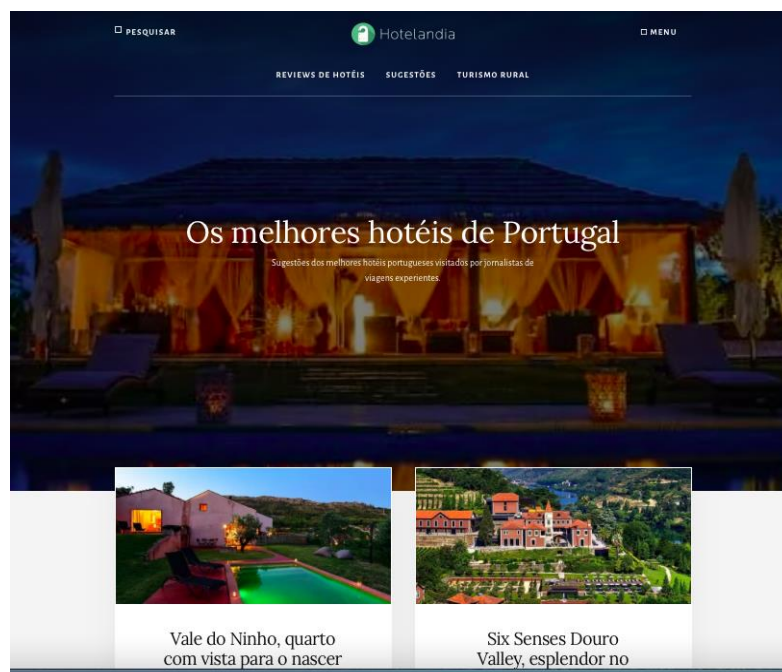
PESQUISAR

Hotelandia

MENU

REVIEWS DE HOTÉIS SUGESTÕES TURISMO RURAL

Os melhores hotéis de Portugal

Sugestões dos melhores hotéis portugueses visitados por jornalistas de viagens experientes.

Vale do Ninho, quarto com vista para o nascer

Six Senses Douro Valley, esplendor no